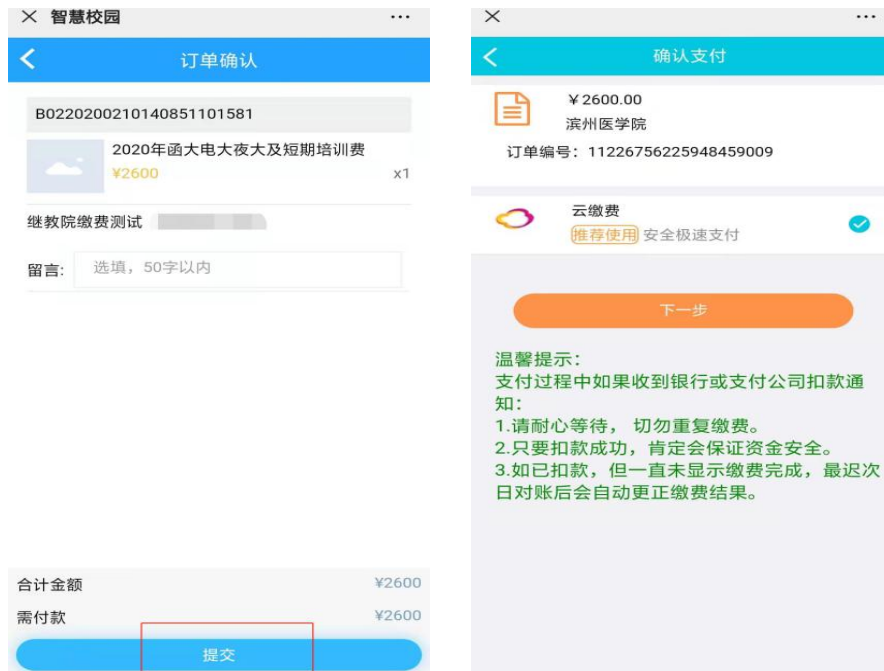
× 智慧校园 ···

订单确认

B022020021014085110158​1

2020年函大电大夜大及短期培训费
¥2600
x1

继教院缴费测试

留言: 选填，50字以内

合计金额 ¥2600

需付款 ¥2600

提交

× ···

确认支付

¥2600.00
滨州医学院

订单编号：1122675622594845​9009

云缴费
推荐使用 安全极速支付

下一步

温馨提示：
支付过程中如果收到银行或支付公司扣款通知：
1.请耐心等待，切勿重复缴费。
2.只要扣款成功，肯定会保证资金安全。
3.如已扣款，但一直未显示缴费完成，最迟次日对账后会自动更正缴费结果。